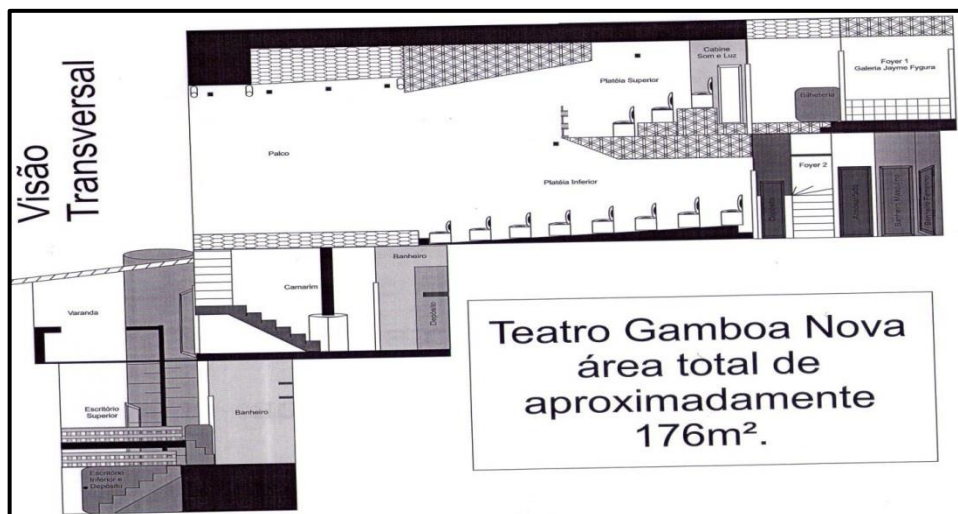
Visão Transversal

Cabine Som e Luz

Platéia Superior

Foyer 1 Galeria Jayme Fygura

Bilheteria

Palco

Platéia Inferior

Foyer 2

Depósito

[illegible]

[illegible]

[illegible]

Varanda

Camarim

Banheiro

Depósito

Escritório Superior

Banheiro

Escritório Inferior e Depósito

Teatro Gamboa Nova área total de aproximadamente 176m².